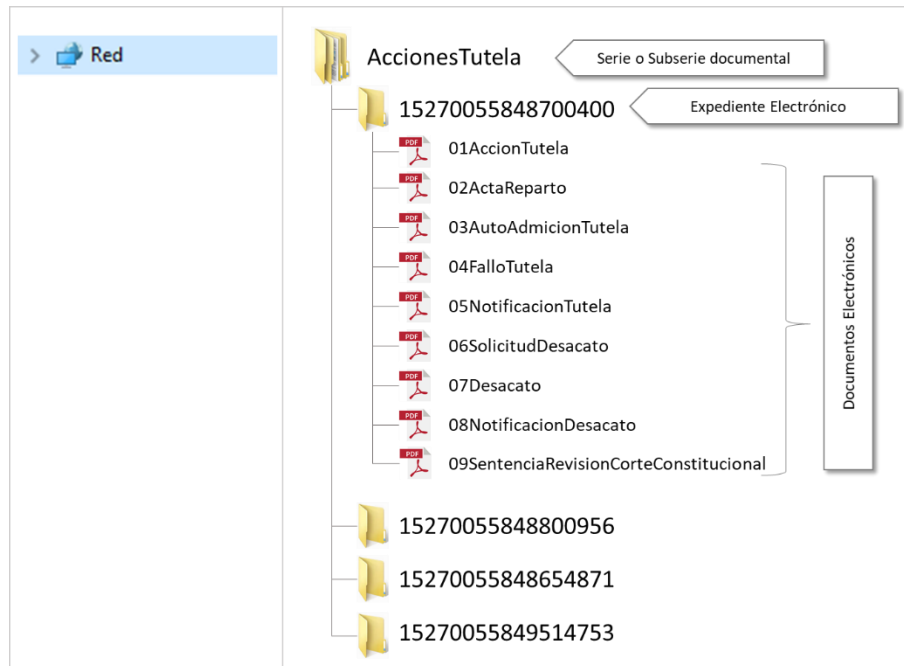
Red

AccionesTutela

Serie o Subserie documental

15270055848700400

Expediente Electrónico

PDF 01AccionTutela

PDF 02ActaReparto

PDF 03AutoAdmicionTutela

PDF 04FalloTutela

PDF 05NotificacionTutela

PDF 06SolicitudDesacato

PDF 07Desacato

PDF 08NotificacionDesacato

PDF 09SentenciaRevisionCorteConstitucional

Documentos Electrónicos

15270055848800956

15270055848654871

15270055849514753